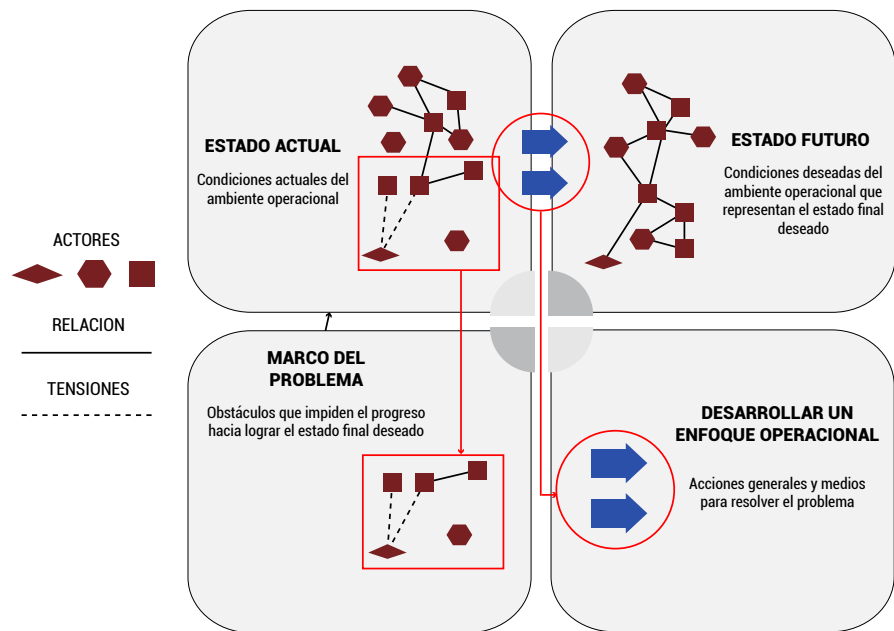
ACTORES

RELACION

TENSIONES

ESTADO ACTUAL

Condiciones actuales del ambiente operacional

ESTADO FUTURO

Condiciones deseadas del ambiente operacional que representan el estado final deseado

MARCO DEL PROBLEMA

Obstáculos que impiden el progreso hacia lograr el estado final deseado

DESARROLLAR UN ENFOQUE OPERACIONAL

Acciones generales y medios para resolver el problema